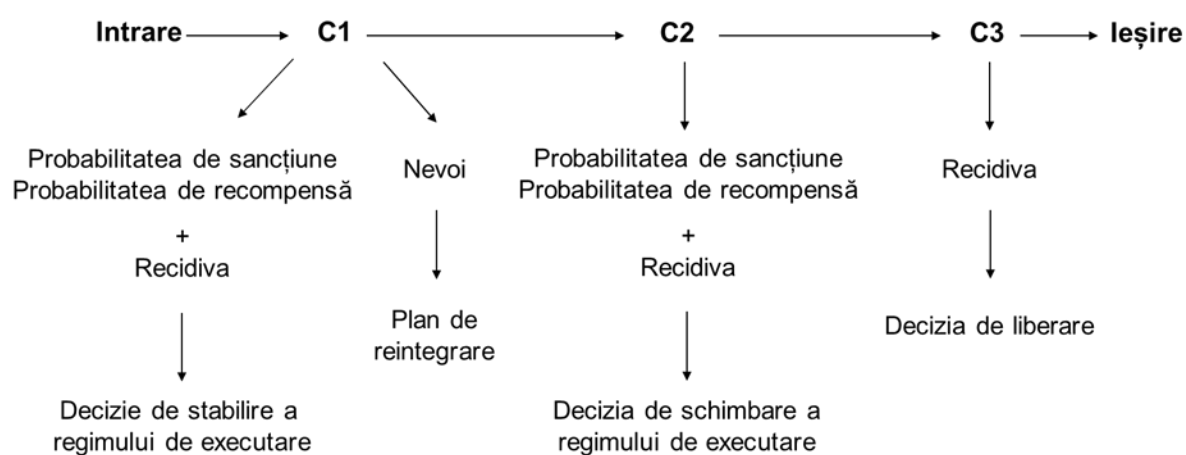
Intrare C1 C2 C3 Ieșire

Probabilitatea de sancțiune
Probabilitatea de recompensă
+
Recidiva

Decizie de stabilire a regimului de executare

Nevoi

Plan de reintegrare

Probabilitatea de sancțiune
Probabilitatea de recompensă
+
Recidiva

Decizia de schimbare a regimului de executare

Recidiva

Decizia de liberare